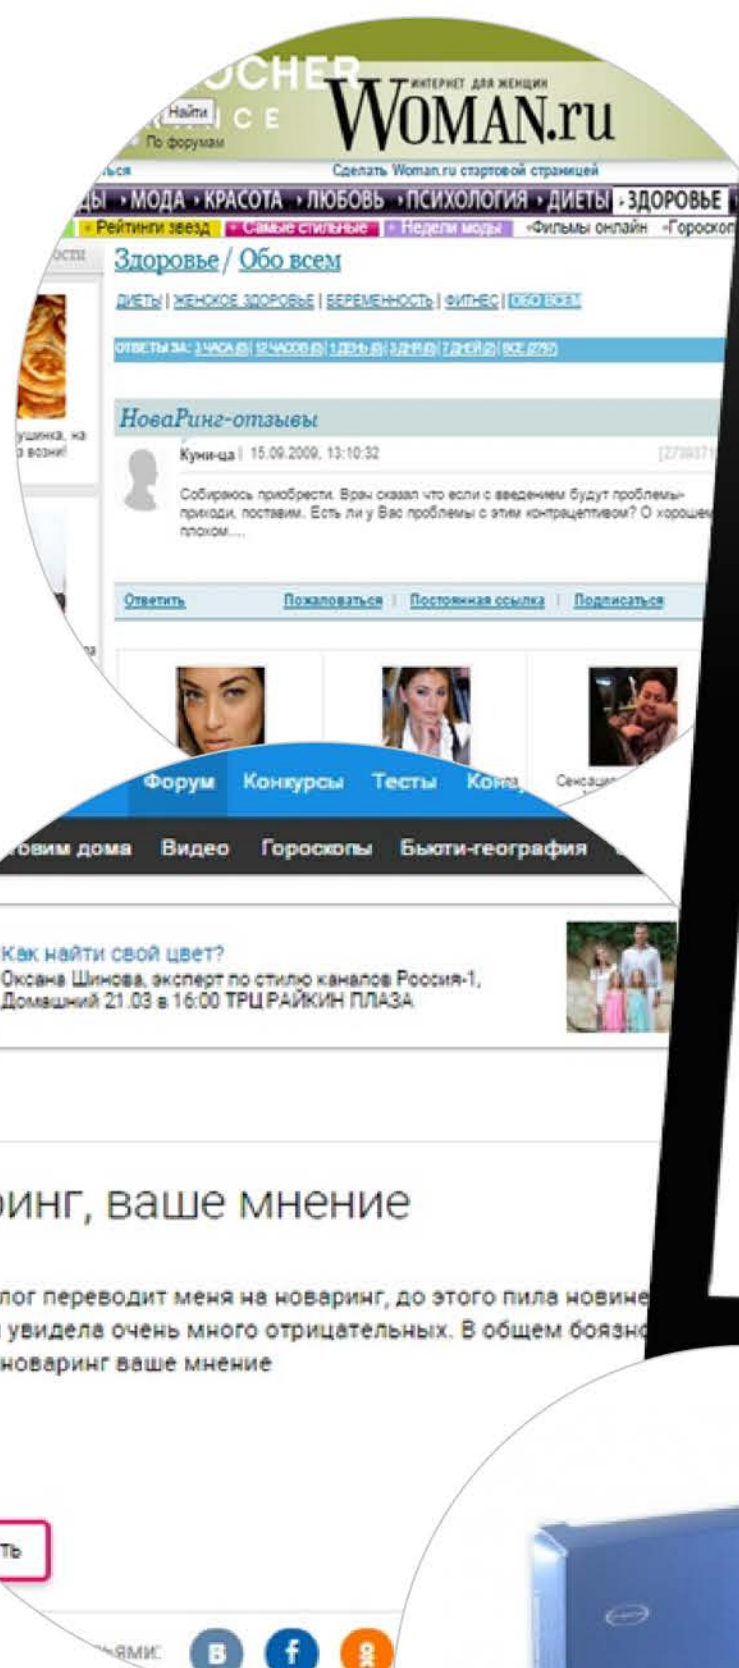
OCHER
Найти
C E
По форумам
ИНТЕРНЕТ ДЛЯ ЖЕНЩИН
WOMAN.ru
Сделать Woman.ru стартовой страницей
ДЫ • МОДА • КРАСОТА • ЛЮБОВЬ • ПСИХОЛОГИЯ • ДИЕТЫ • ЗДОРОВЬЕ
• Рейтинги звезд • Самые стильные • Недели моды • Фильмы онлайн • Гороскоп

Здоровье / Обо всем

ДИЕТЫ | ЖЕНСКОЕ ЗДОРОВЬЕ | БЕРЕМЕННОСТЬ | ФИТНЕС | ОБО ВСЕМ

ОТВЕТЫ ЗА: 3 ЧАСА | 12 ЧАСОВ | 1 ДЕНЬ | 3 ДНЯ | 7 ДНЕЙ | ВСЕ (2797)

НоваРинг-отзывы

Куни-ца | 15.09.2009, 13:10:32

Собираюсь приобрести. Врач сказал что если с введением будут проблемы- приходи, поставим. Есть ли у Вас проблемы с этим контрацептивом? О хорошем плохом....

Ответить Пожаловаться | Постоянная ссылка | Подписаться

ушинка, на возни!

Сенсаци

Форум Конкурсы Тесты Конк

товим дома Видео Гороскопы Бьюти-география

Как найти свой цвет?
Оксана Шинова, эксперт по стилю каналов Россия-1, Домашний 21.03 в 16:00 ТРЦ РАЙКИН ПЛАЗА

ринг, ваше мнение

лог переводит меня на новаринг, до этого пила новине
увидела очень много отрицательных. В общем боязно
новаринг ваше мнение

ть

зьями: